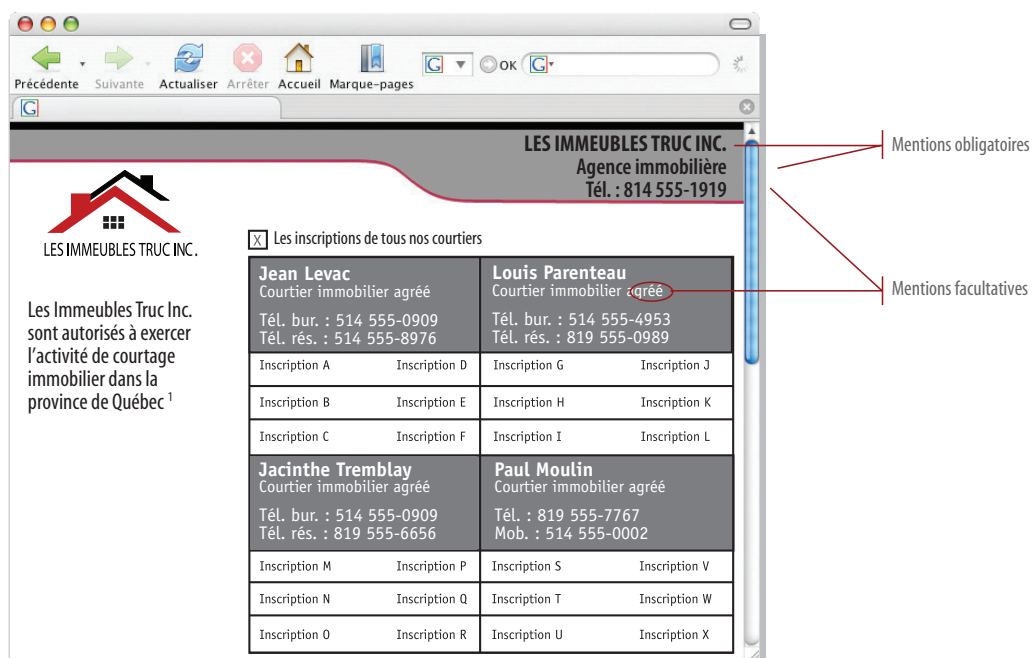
Précédente Suivante Actualiser Arrêter Accueil Marque-pages

OK

LES IMMEUBLES TRUC INC.
Agence immobilière
Tél. : 814 555-1919

Mentions obligatoires

Mentions facultatives

LES IMMEUBLES TRUC INC.

Les Immeubles Truc Inc. sont autorisés à exercer l'activité de courtage immobilier dans la province de Québec $^1$

X Les inscriptions de tous nos courtiers

| **Jean Levac** Courtier immobilier agréé Tél. bur. : 514 555-0909 Tél. rés. : 514 555-8976 | | **Louis Parenteau** Courtier immobilier agréé Tél. bur. : 514 555-4953 Tél. rés. : 819 555-0989 | |
|---|---|---|---|
| Inscription A | Inscription D | Inscription G | Inscription J |
| Inscription B | Inscription E | Inscription H | Inscription K |
| Inscription C | Inscription F | Inscription I | Inscription L |
| **Jacinthe Tremblay** Courtier immobilier agréé Tél. bur. : 514 555-0909 Tél. rés. : 819 555-6656 | | **Paul Moulin** Courtier immobilier agréé Tél. : 819 555-7767 Mob. : 514 555-0002 | |
| Inscription M | Inscription P | Inscription S | Inscription V |
| Inscription N | Inscription Q | Inscription T | Inscription W |
| Inscription O | Inscription R | Inscription U | Inscription X |